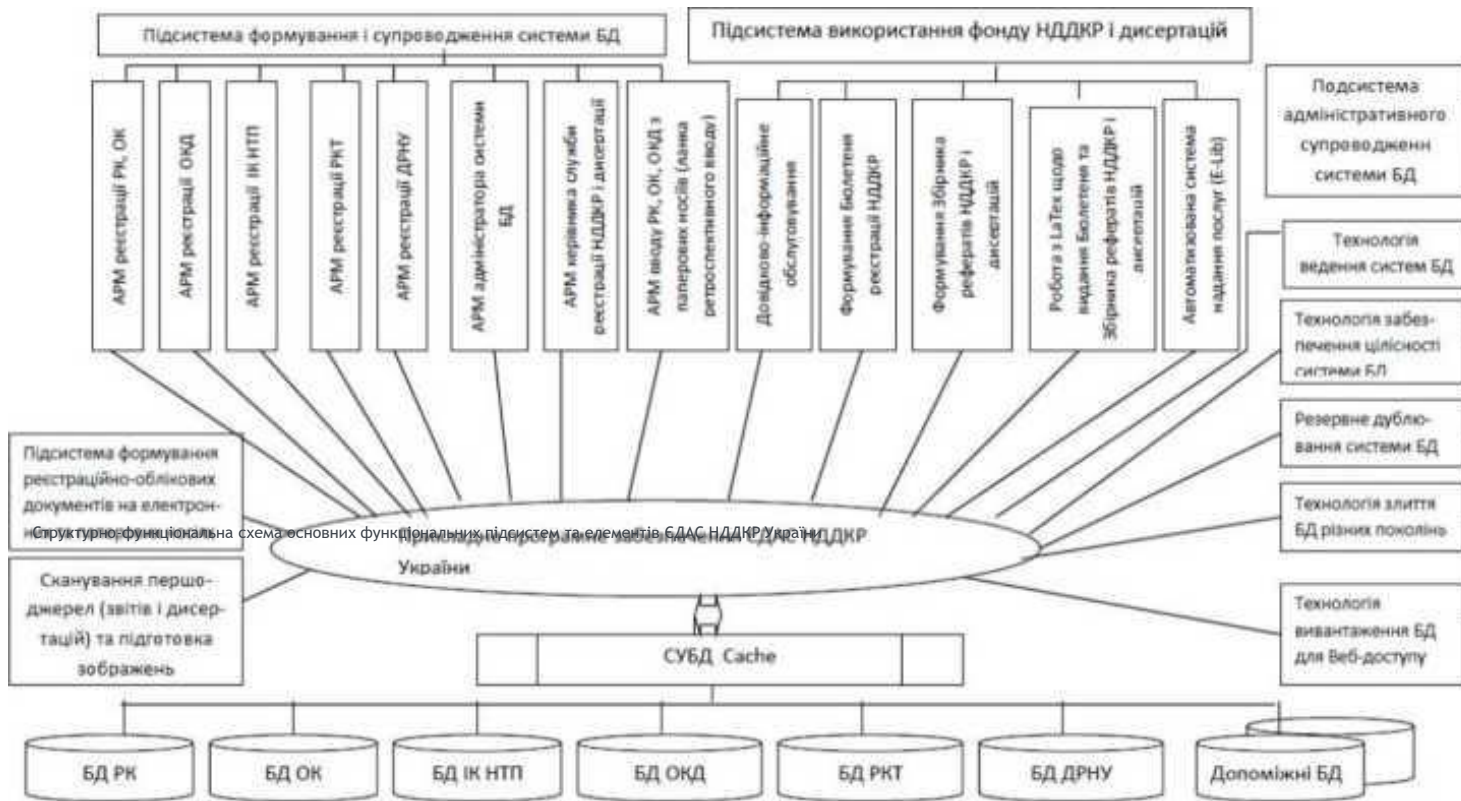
Підсистема формування і супроводження системи БД

Підсистема використання фонду НДДКР і дисертацій

Подсистема адміністративного супроводженн системи БД

АРМ реєстрації РК, ОК

АРМ реєстрації ОКД

АРМ реєстрації ІК НТП

АРМ реєстрації РКТ

АРМ реєстрації ДРНУ

АРМ адміністратора системи БД

АРМ керівника служби реєстрації НДДКР і дисертацій

АРМ вводу РК, ОК, ОКД з паперових носіїв (ланка ретроспективного вводу)

Довідково-інформаційне обслуговування

Формування Бюлетеня реєстрації НДДКР

Формування Збірника рефератів НДДКР і дисертацій

Робота з LaTex щодо видання Бюлетеня та Збірника рефератів НДДКР і дисертацій

Автоматизована система надання послуг (E-Lib)

Технологія ведення систем БД

Технологія забезпечення цілісності системи БД

Резервне дублювання системи БД

Технологія злиття БД різних поколінь

Технологія вивантаження БД для Веб-доступу

Підсистема формування реєстраційно-облікових документів на електрон-н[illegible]

Структурно-функціональна схема основних функціональних підсистем та елементів БДАС НДДКР України

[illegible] забезпечення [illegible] НДДКР України

Сканування першоджерел (звітів і дисертацій) та підготовка зображень

СУБД Cache

БД РК

БД ОК

БД ІК НТП

БД ОКД

БД РКТ

БД ДРНУ

Допоміжні БД